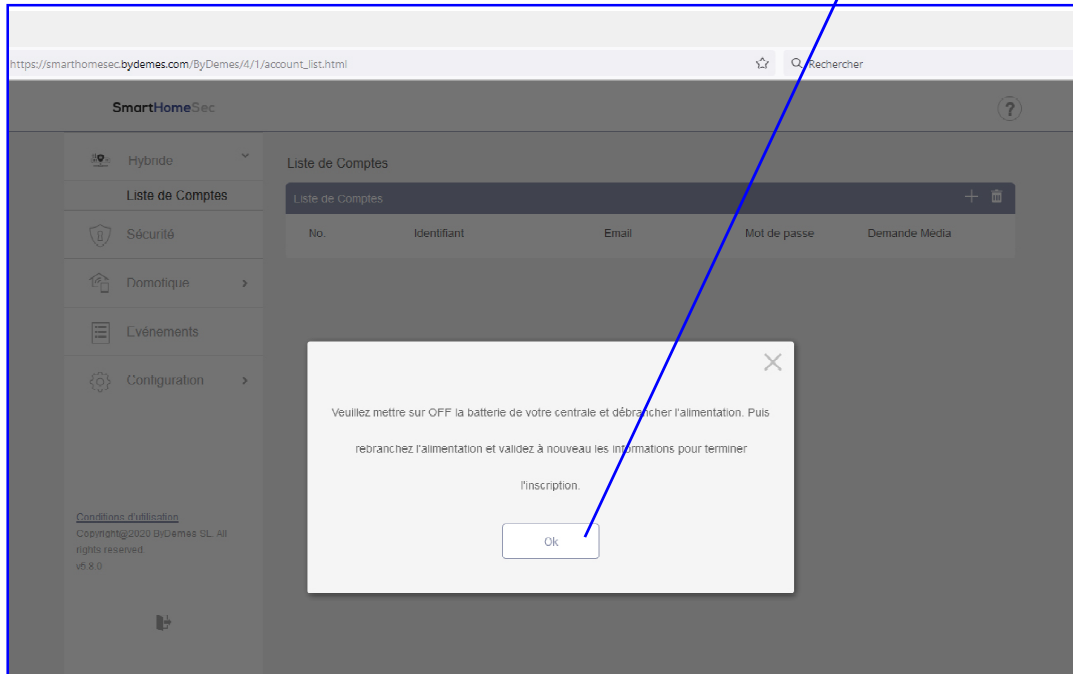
https://smarthomesec.bydemes.com/ByDemes/4/1/account_list.html

Rechercher

SmartHomeSec

?

Hybride

Liste de Comptes

Sécurité

Domotique

Evénements

Configuration

Conditions d'utilisation
Copyright@2020 ByDemes SL. All rights reserved
v5.8.0

Liste de Comptes

Liste de Comptes

| No. | Identifiant | Email | Mot de passe | Demande Média |
|---|---|---|---|---|

Veuillez mettre sur OFF la batterie de votre centrale et débrancher l'alimentation. Puis rebranchez l'alimentation et validez à nouveau les informations pour terminer l'inscription.

Ok